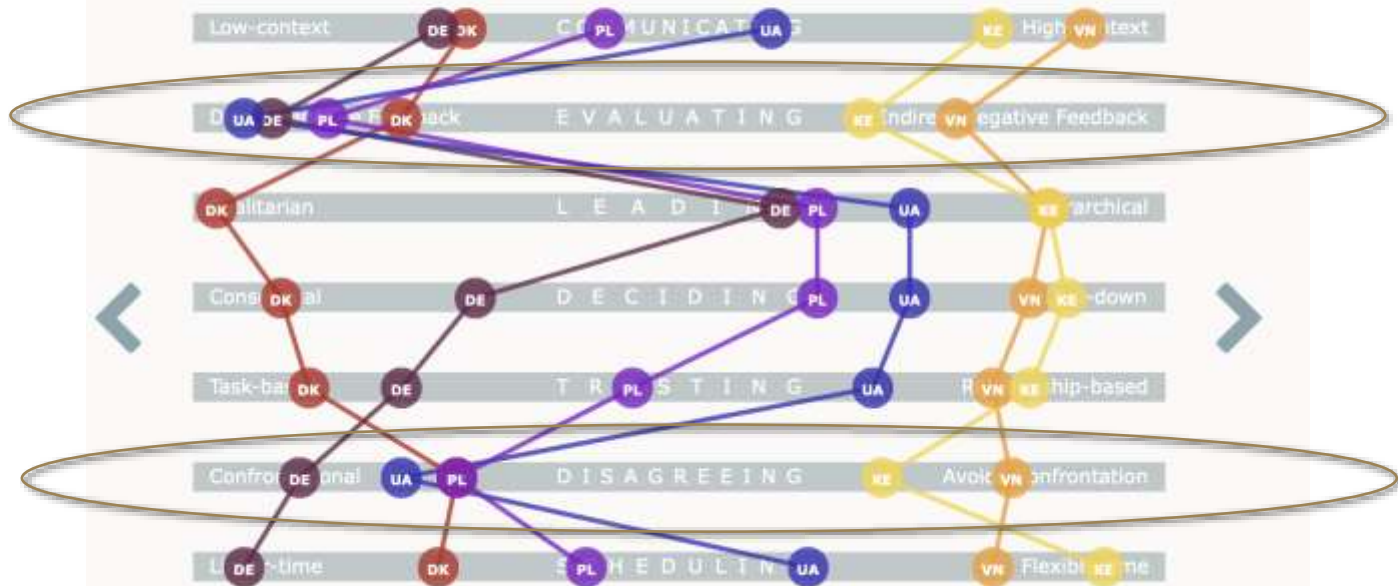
Low-context DE DK C PL MUNICAT UA G KE High VN text

D UA DE PL ack DK E V A L U A T I N G KE Indire VN egative Feedback

DK alitarian L E A D I DE PL UA KE rarchical

Cons DK al DE D E C I D I N G PL UA VN KE -down

Task-bas DK DE T R PL S T I N G UA R VN KE hip-based

Confro DE onal UA PL D I S A G R E E I N G KE Avoi VN onfrontation

L DE -time DK S PL H E D U L I N UA VN Flexib KE me